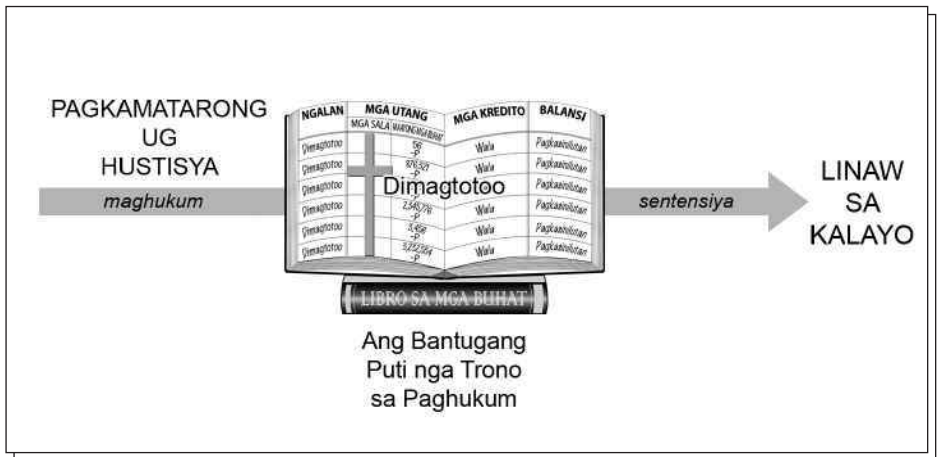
PAGKAMATARONG UG HUSTISYA

maghukum

| NGALAN | MGA UTANG | | MGA KREDITO | BALANSI |
|---|---|---|---|---|
| | MGA SALA | WALAY KINUTUBAN | | |
| Dimagtotoo | | 56 -P | Wala | Pagkawalalaan |
| Dimagtotoo | | 970,321 -P | Wala | Pagkawalalaan |
| Dimagtotoo | | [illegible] -P | Wala | Pagkawalalaan |
| Dimagtotoo | | 2,540,776 -P | Wala | Pagkawalalaan |
| Dimagtotoo | | 3,458 -P | Wala | Pagkawalalaan |
| Dimagtotoo | | 5,272,264 -P | Wala | Pagkawalalaan |

Dimagtotoo

sentensiya

LINAW SA KALAYO

LIBRO SA MGA BUHAT

Ang Bantugang Puti nga Trono sa Paghukum